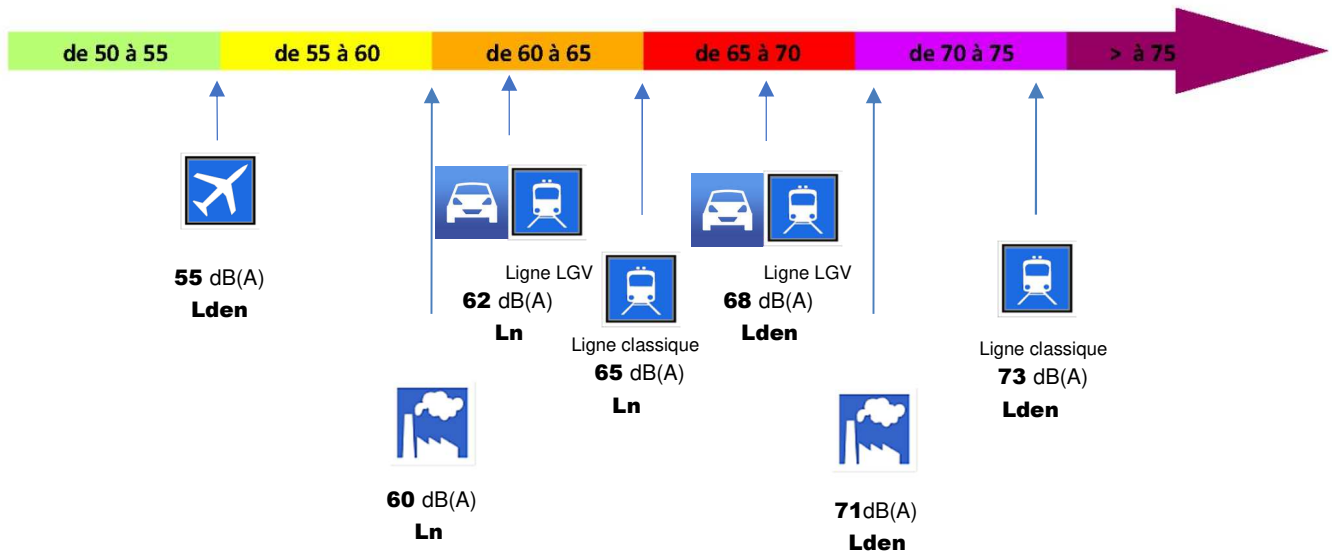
de 50 à 55 | de 55 à 60 | de 60 à 65 | de 65 à 70 | de 70 à 75 | > à 75

55 dB(A)
Lden

Ligne LGV
62 dB(A)
Ln

Ligne classique
65 dB(A)
Ln

Ligne LGV
68 dB(A)
Lden

Ligne classique
73 dB(A)
Lden

60 dB(A)
Ln

71dB(A)
Lden